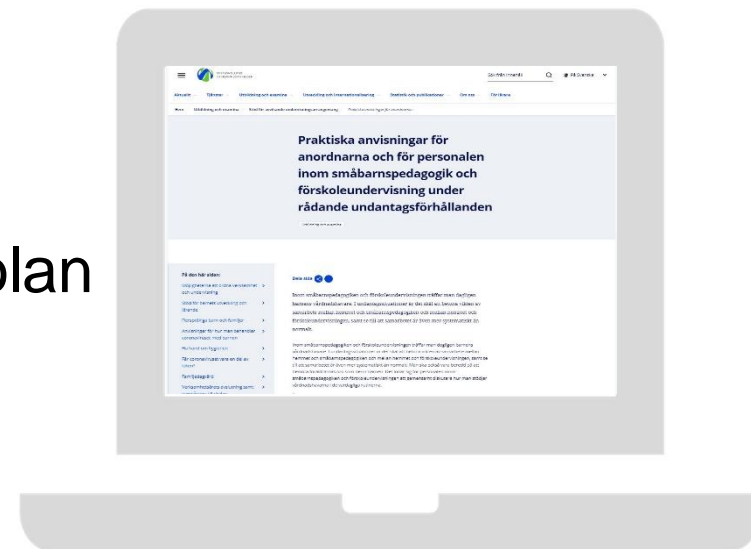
plan

Praktiska anvisningar för anordnarna och för personalen inom småbarnspedagogik och förskoleundervisning under rådande undantagsförhållanden

På den här sidan:

Aktuellt

Sök från sidan

På svenska

Dela sidan

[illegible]